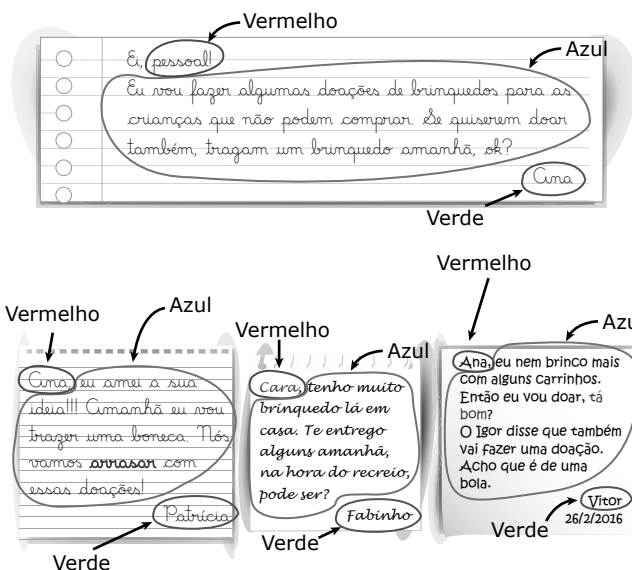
Vermelho

Azul

Ei, pessoal!
Eu vou fazer algumas doações de brinquedos para as crianças que não podem comprar. Se quiserem doar também, tragam um brinquedo amanhã, ok?
Cina

Verde

Vermelho

Vermelho

Azul

Cina, eu amei a sua ideia!!! Amanhã eu vou trazer uma boneca. Nós vamos arrasar com essas doações!
Patrícia

Verde

Vermelho

Azul

Cara, tenho muito brinquedo lá em casa. Te entrego alguns amanhã, na hora do recreio, pode ser?
Fabinho

Verde

Azul

Ana, eu nem brinco mais com alguns carrinhos. Então eu vou doar, tá bom?
O Igor disse que também vai fazer uma doação. Acho que é de uma bola.
Vitor
26/2/2016

Verde